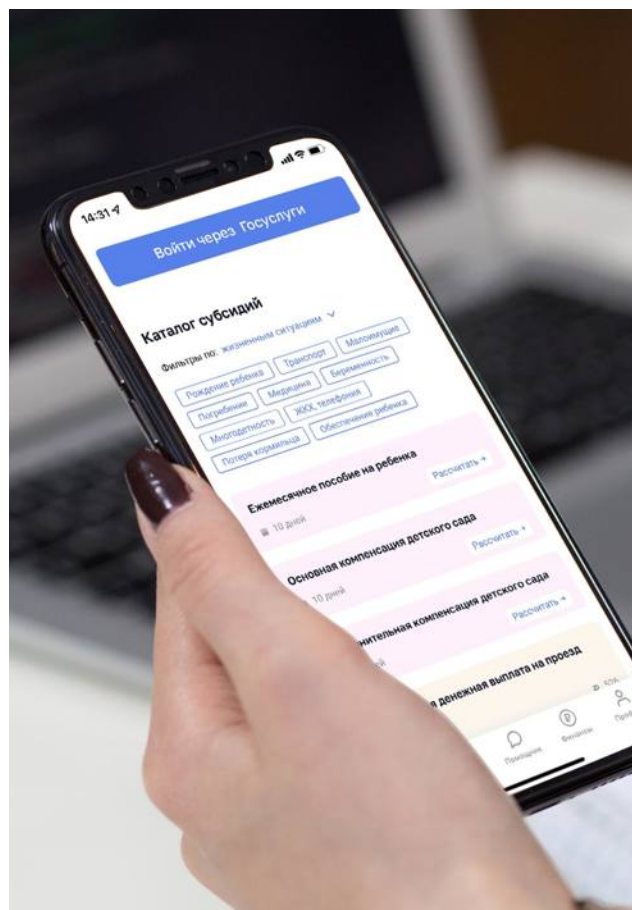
14:31

Войти через Госуслуги

Каталог субсидий

Фильтры по: жизненным ситуациям

Рождение ребенка
Транспорт
Малоимущие
Погребение
Медицина
Беременность
Многодетность
ЖКХ, телефония
Потеря кормильца
Обеспечение ребенка

Ежемесячное пособие на ребенка
Рассчитать →
10 дней

Основная компенсация детского сада
Рассчитать →
10 дней

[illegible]ительная компенсация детского сада
Рассчитать →

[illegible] денежная выплата на проезд

Помощник
Финансы
Проф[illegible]